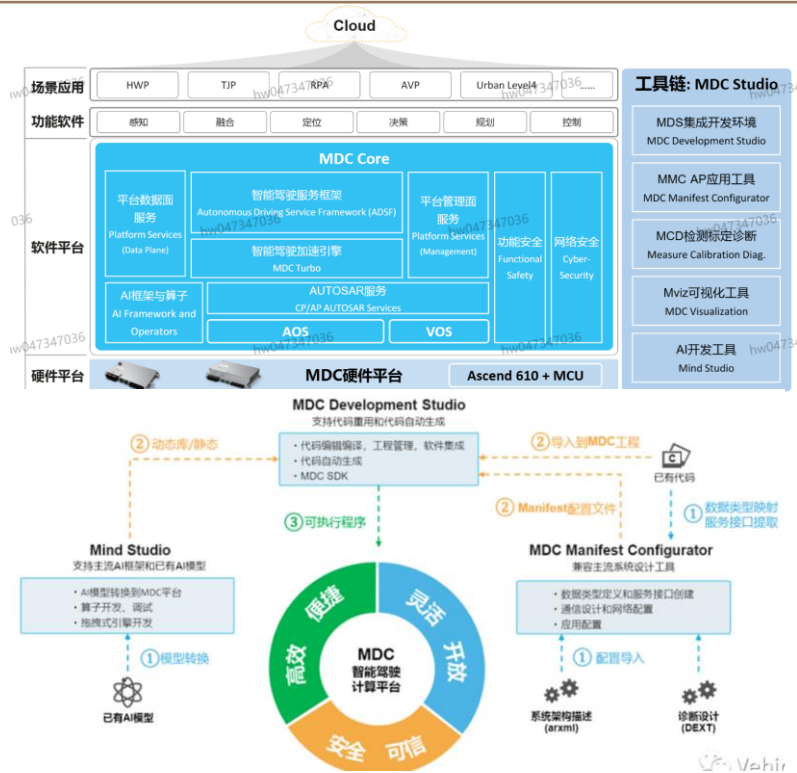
Cloud

场景应用
HWP
TJP
RPA
AVP
Urban Level4
......

功能软件
感知
融合
定位
决策
规划
控制

软件平台
MDC Core
平台数据面服务
Platform Services (Data Plane)
智能驾驶服务框架
Autonomous Driving Service Framework (ADSF)
智能驾驶加速引擎
MDC Turbo
平台管理面服务
Platform Services (Management)
功能安全
Functional Safety
网络安全
Cyber-Security
AI框架与算子
AI Framework and Operators
AUTOSAR服务
CP/AP AUTOSAR Services
AOS
VOS

硬件平台
MDC硬件平台
Ascend 610 + MCU

工具链: MDC Studio
MDS集成开发环境
MDC Development Studio
MMC AP应用工具
MDC Manifest Configurator
MCD检测标定诊断
Measure Calibration Diag.
Mviz可视化工具
MDC Visualization
AI开发工具
Mind Studio

hw047347036
hw047347036
hw047347036
hw047347036
hw047347036
hw047347036
hw047347036
036

MDC Development Studio
支持代码重用和代码自动生成
• 代码编辑编译，工程管理，软件集成
• 代码自动生成
• MDC SDK

② 动态库/静态
② 导入到MDC工程
已有代码
③ 可执行程序
② Manifest配置文件
① 数据类型映射 服务接口提取

Mind Studio
支持主流AI框架和已有AI模型
• AI模型转换到MDC平台
• 算子开发、调试
• 拖拽式引擎开发
① 模型转换
已有AI模型

MDC Manifest Configurator
兼容主流系统设计工具
• 数据类型定义和服务接口创建
• 通信设计和网络配置
• 应用配置
① 配置导入
系统架构描述 (arxml)
诊断设计 (DEXT)

便捷
灵活
高效
开放
安全
可信
MDC
智能驾驶
计算平台

Vehic